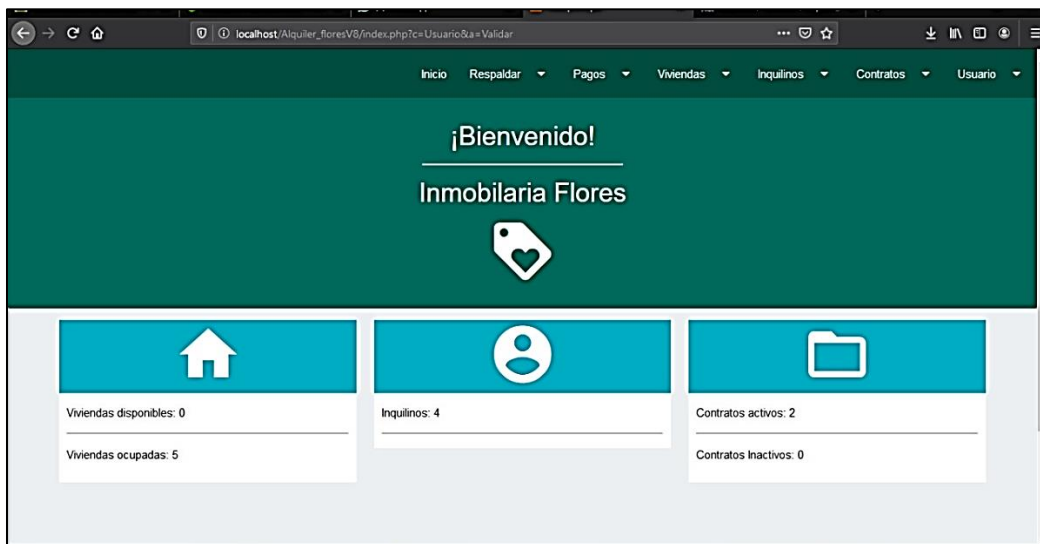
localhost/Alquiler_floresV8/index.php?c=Usuario&a=Validar

Inicio Respaldar Pagos Viviendas Inquilinos Contratos Usuario

¡Bienvenido!

Inmobilaria Flores

Viviendas disponibles: 0

Viviendas ocupadas: 5

Inquilinos: 4

Contratos activos: 2

Contratos Inactivos: 0